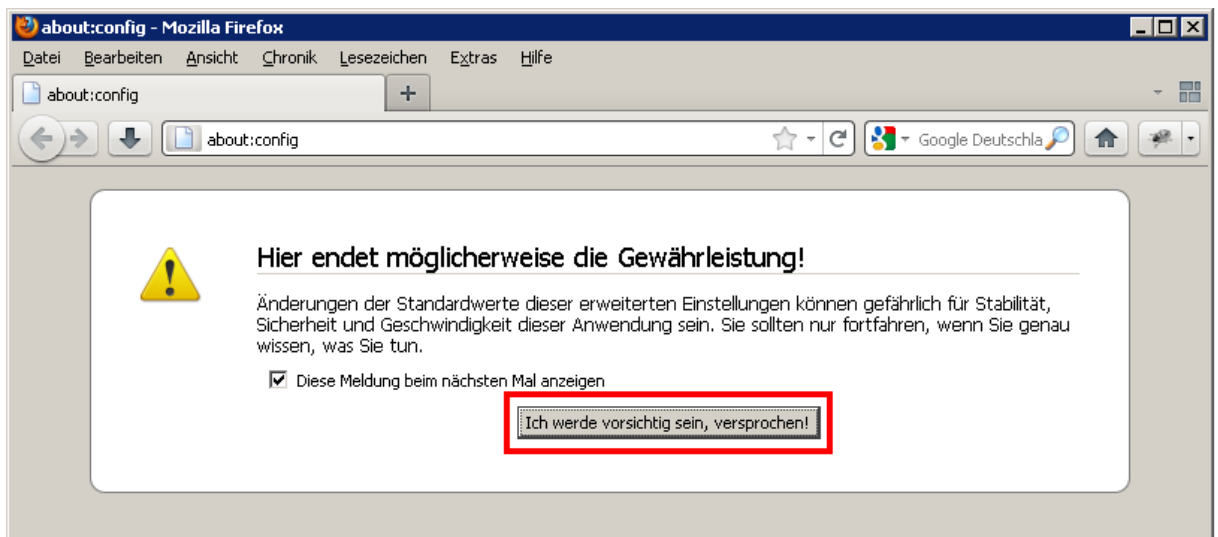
about:config - Mozilla Firefox

Datei Bearbeiten Ansicht Chronik Lesezeichen Extras Hilfe

about:config

+

about:config

Google Deutschla

Hier endet möglicherweise die Gewährleistung!

Änderungen der Standardwerte dieser erweiterten Einstellungen können gefährlich für Stabilität, Sicherheit und Geschwindigkeit dieser Anwendung sein. Sie sollten nur fortfahren, wenn Sie genau wissen, was Sie tun.

Diese Meldung beim nächsten Mal anzeigen

Ich werde vorsichtig sein, versprochen!